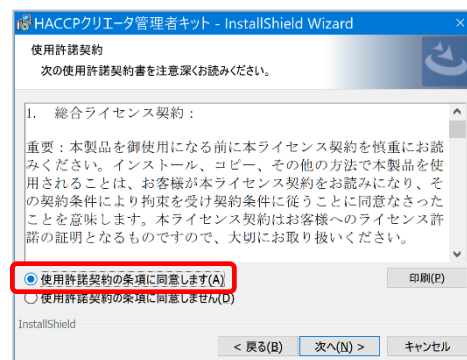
HACCPクリエータ管理者キット - InstallShield Wizard

使用許諾契約
次の使用許諾契約書を注意深くお読みください。

1.　総合ライセンス契約：

重要：本製品を御使用になる前に本ライセンス契約を慎重にお読みください。インストール、コピー、その他の方法で本製品を使用されることは、お客様が本ライセンス契約をお読みになり、その契約条件により拘束を受け契約条件に従うことに同意なさったことを意味します。本ライセンス契約はお客様へのライセンス許諾の証明となるものですので、大切にお取り扱いください。

使用許諾契約の条項に同意します(A)
使用許諾契約の条項に同意しません(D)

印刷(P)

InstallShield

< 戻る(B)　　次へ(N) >　　キャンセル